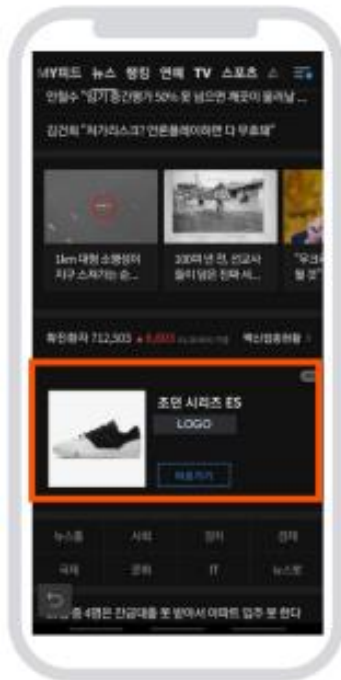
MY피드 뉴스 랭킹 연예 TV 스포츠

안철수 "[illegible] 50% 및 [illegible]

김건희 "저가리스크? 언론플레이하면 다 무혐의"

1km 대형 소행성이 지구 스쳐가는 순...

100여 년 전, 전교사 들이 담은 한국 서...

"우리 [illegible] 될 것"

확진환자 712,503 ▲ 5,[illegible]

백신접종현황 >

조던 시리즈 ES

LOGO

자세히보기

뉴스홈

사회

정치

경제

국제

문화

IT

뉴스잇

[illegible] 중 4명은 전급대출 못 받아서 아파트 입주 못 한다